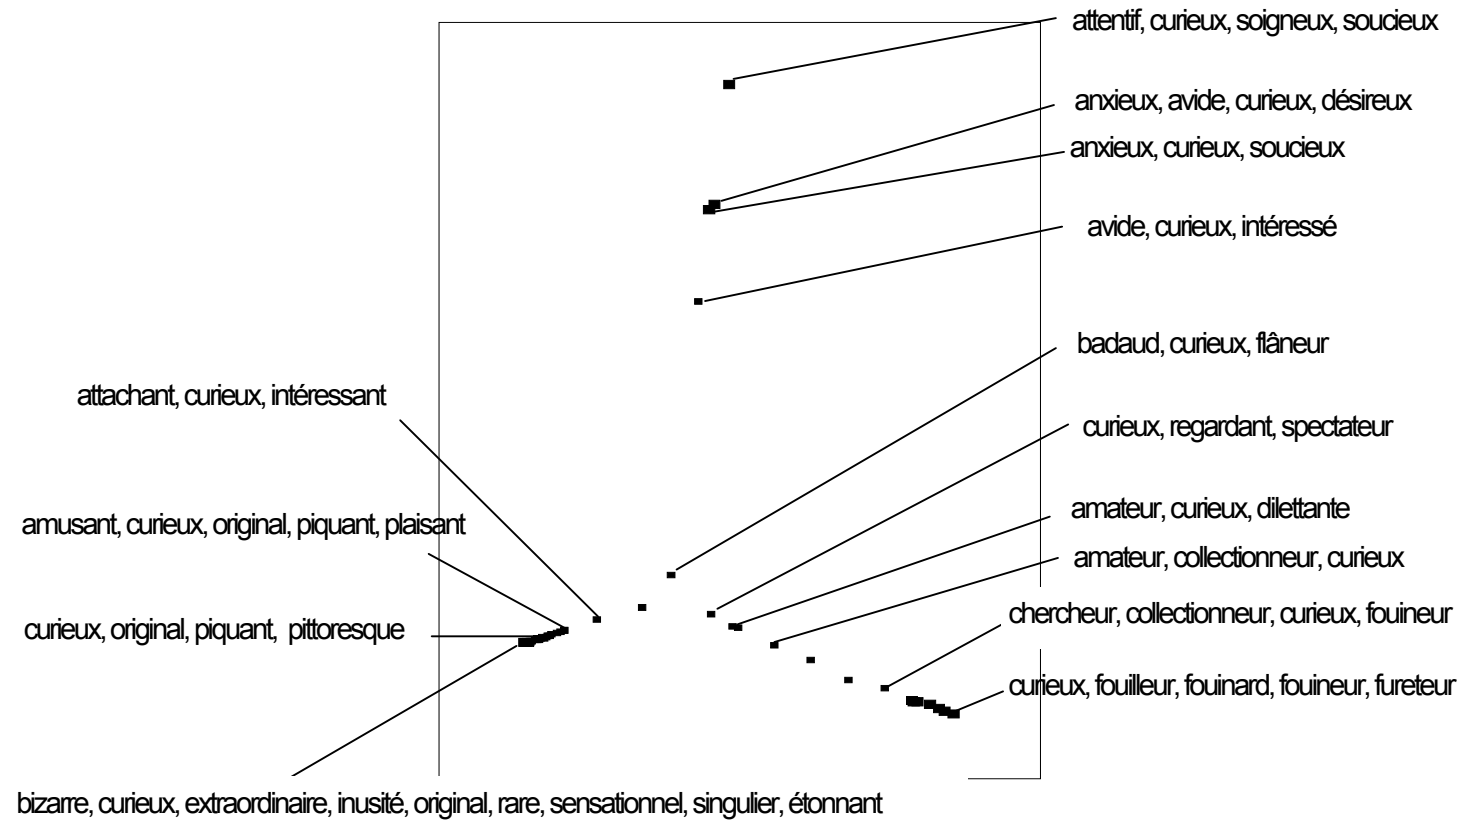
attentif, curieux, soigneux, soucieux

anxieux, avide, curieux, désireux

anxieux, curieux, soucieux

avide, curieux, intéressé

badaud, curieux, flâneur

attachant, curieux, intéressant

curieux, regardant, spectateur

amateur, curieux, dilettante

amusant, curieux, original, piquant, plaisant

amateur, collectionneur, curieux

chercheur, collectionneur, curieux, fouineur

curieux, original, piquant, pittoresque

curieux, fouilleur, fouinard, fouineur, fureteur

bizarre, curieux, extraordinaire, inusité, original, rare, sensationnel, singulier, étonnant